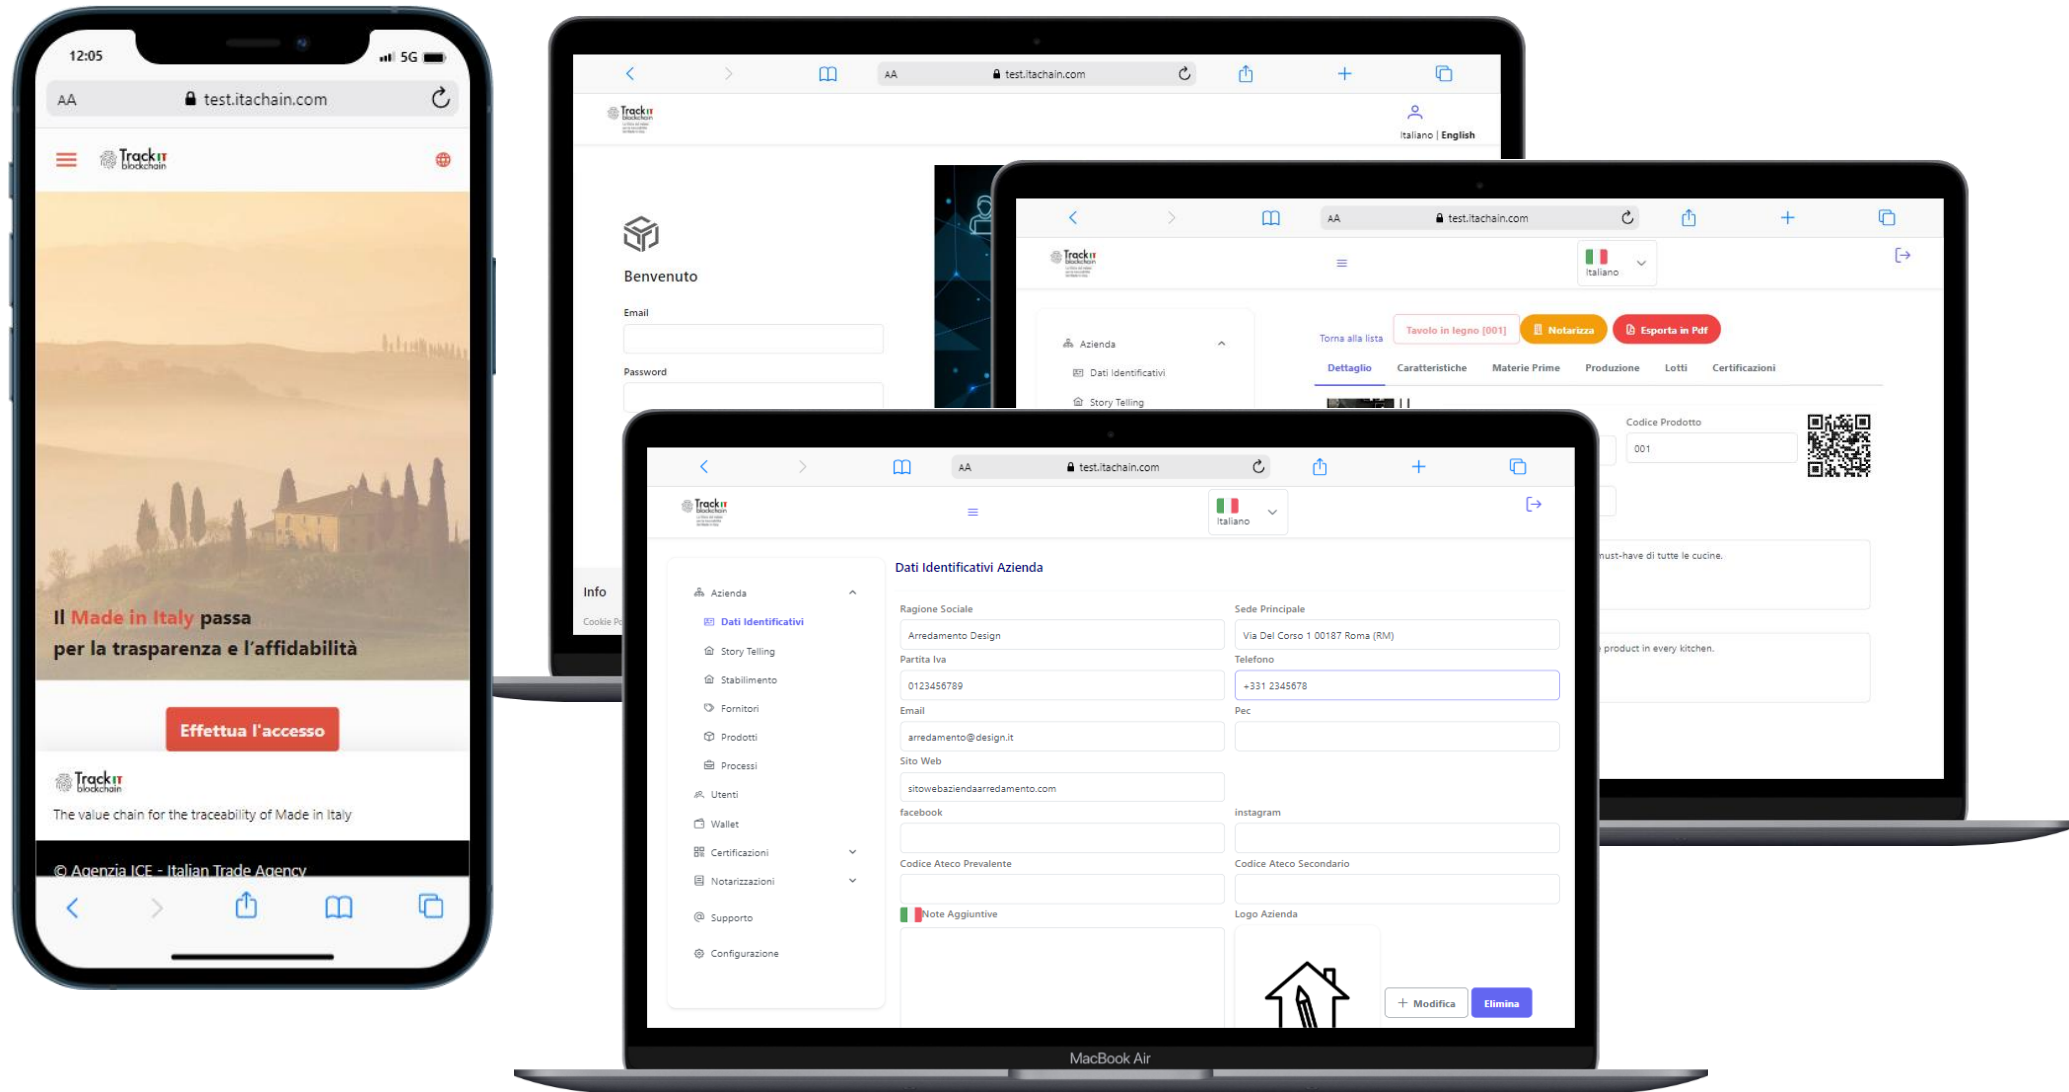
12:05 5G

AA test.itachain.com

TrackIT blockchain

Il Made in Italy passa per la trasparenza e l'affidabilità

Effettua l'accesso

TrackIT blockchain

The value chain for the traceability of Made in Italy

© Agenzia ICE - Italian Trade Agency

AA test.itachain.com

TrackIT

Italiano | English

Benvenuto

Email

Password

Info

Cookie P

AA test.itachain.com

TrackIT

Italiano

Azienda

Dati Identificativi

Story Telling

Torna alla lista

Tavolo in legno [001]

Notarizza

Esporta in Pdf

Dettaglio Caratteristiche Materie Prime Produzione Lotti Certificazioni

Codice Prodotto

001

must-have di tutte le cucine.

product in every kitchen.

AA test.itachain.com

TrackIT

Italiano

Azienda

Dati Identificativi

Story Telling

Stabilimento

Fornitori

Prodotti

Processi

Utenti

Wallet

Certificazioni

Notarizzazioni

Supporto

Configurazione

Dati Identificativi Azienda

Ragione Sociale

Arredamento Design

Sede Principale

Via Del Corso 1 00187 Roma (RM)

Partita Iva

0123456789

Telefono

+331 2345678

Email

arredamento@design.it

Pec

Sito Web

sitowebaziendaarredamento.com

facebook

instagram

Codice Ateco Prevalente

Codice Ateco Secondario

Note Aggiuntive

Logo Azienda

+ Modifica

Elimina

MacBook Air